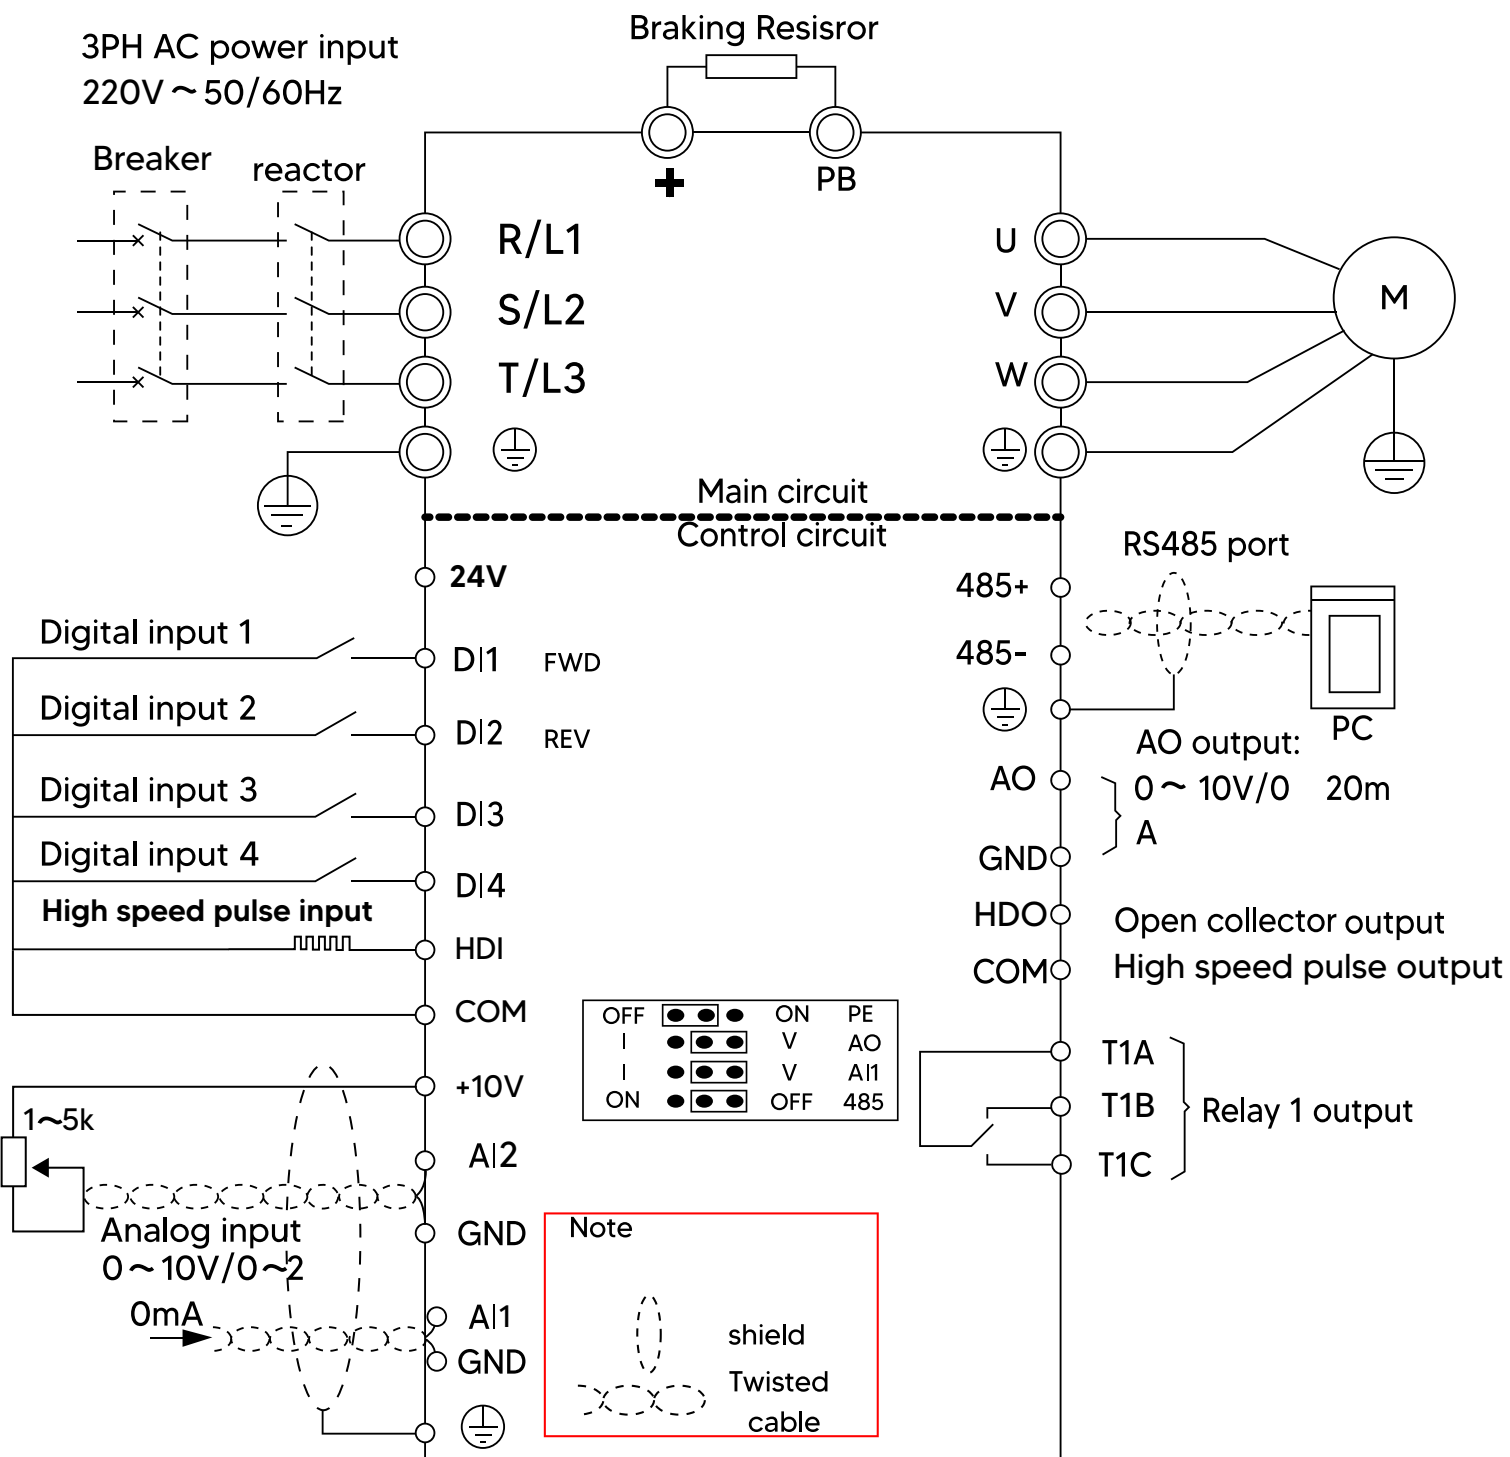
3PH AC power input
220V ~ 50/60Hz

Braking Resisror

Breaker
reactor

+
PB

R/L1
S/L2
T/L3

U
V
W

M

Main circuit
Control circuit

24V

RS485 port
485+
485-

PC

Digital input 1
DI1 FWD
Digital input 2
DI2 REV
Digital input 3
DI3
Digital input 4
DI4
High speed pulse input
HDI
COM

AO output:
AO
0 ~ 10V/0 20m
A
GND
HDO
Open collector output
COM
High speed pulse output

| OFF | | ON | PE |
|---|---|---|---|
| I | | V | AO |
| I | | V | AI1 |
| ON | | OFF | 485 |

+10V
1~5k
AI2
GND
Analog input
0 ~ 10V/0 ~ 2
0mA
AI1
GND

T1A
T1B
T1C
Relay 1 output

Note
shield
Twisted
cable